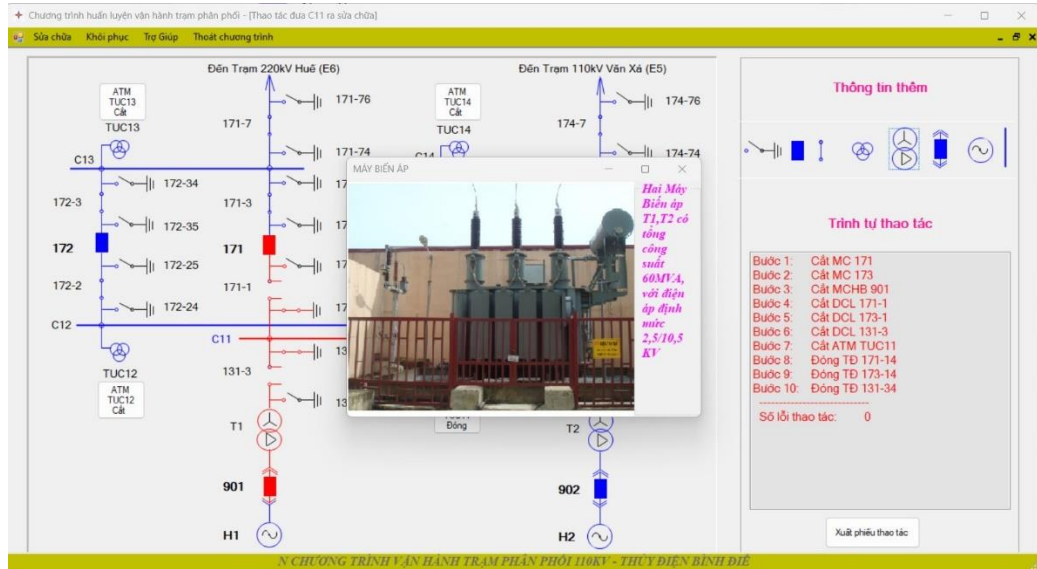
Chương trình huấn luyện vận hành trạm phân phối - [Thao tác đưa C11 ra sửa chữa]

Sửa chữa Khôi phục Trợ Giúp Thoát chương trình

Đến Trạm 220kV Huế (E6)

Đến Trạm 110kV Văn Xá (E5)

ATM TUC13 Cắt

TUC13

ATM TUC14 Cắt

TUC14

171-76

174-76

171-7

174-7

171-74

174-74

C13

C14

172-34

17

172-3

171-3

172-35

17

172

171

172-25

17

172-2

171-1

172-24

17

C12

C11

13

131-3

13

TUC12

ATM TUC12 Cắt

Đóng

T1

T2

901

902

H1

H2

MÁY BIẾN ÁP

Hai Máy Biến áp T1,T2 có tổng công suất 60MVA, với điện áp định mức 2,5/10,5 KV

Thông tin thêm

Trình tự thao tác

Bước 1: Cắt MC 171
Bước 2: Cắt MC 173
Bước 3: Cắt MCHB 901
Bước 4: Cắt DCL 171-1
Bước 5: Cắt DCL 173-1
Bước 6: Cắt DCL 131-3
Bước 7: Cắt ATM TUC11
Bước 8: Đóng TĐ 171-14
Bước 9: Đóng TĐ 173-14
Bước 10: Đóng TĐ 131-34

Số lỗi thao tác: 0

Xuất phiếu thao tác

N CHƯƠNG TRÌNH VẬN HÀNH TRẠM PHÂN PHỐI 110KV - THỦY ĐIỆN BÌNH ĐIỀ